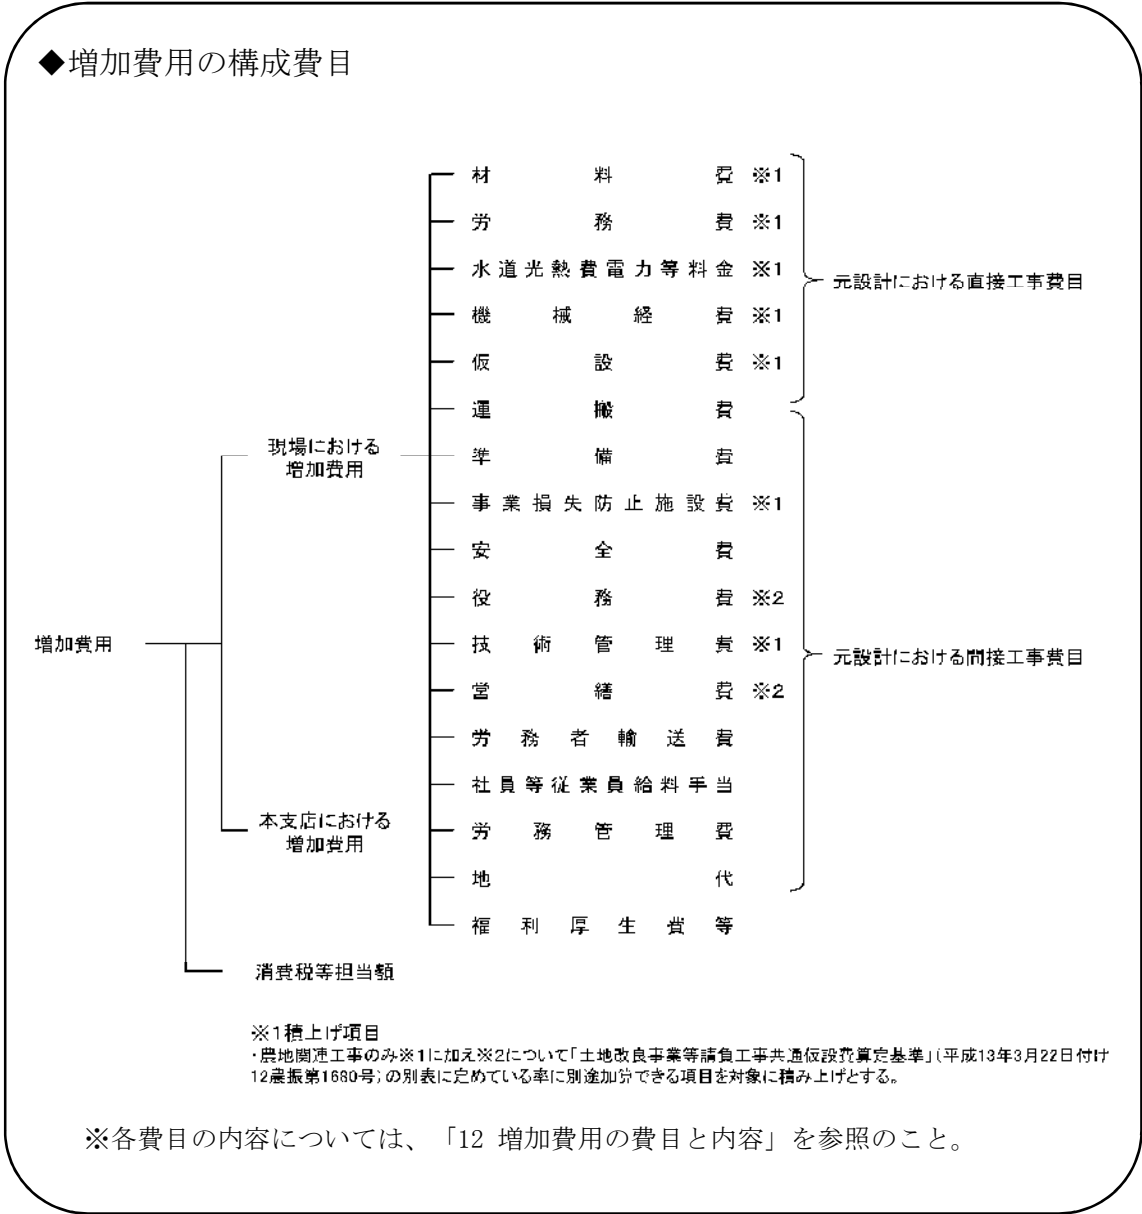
◆増加費用の構成費目

増加費用

現場における増加費用

本支店における増加費用

消費税等担当額

材料費 ※1
労務費 ※1
水道光熱費電力等料金 ※1
機械経費 ※1
仮設費 ※1
運搬費
準備費
事業損失防止施設費 ※1
安全費
役務費 ※2
技術管理費 ※1
営繕費 ※2
労務者輸送費
社員等従業員給料手当
労務管理費
地代
福利厚生費等

元設計における直接工事費目

元設計における間接工事費目

※1積上げ項目
・農地関連工事のみ※1に加え※2について「土地改良事業等請負工事共通仮設費算定基準」(平成13年3月22日付け12農振第1660号)の別表に定めている率に別途加算できる項目を対象に積み上げとする。

※各費目の内容については、「12 増加費用の費目と内容」を参照のこと。